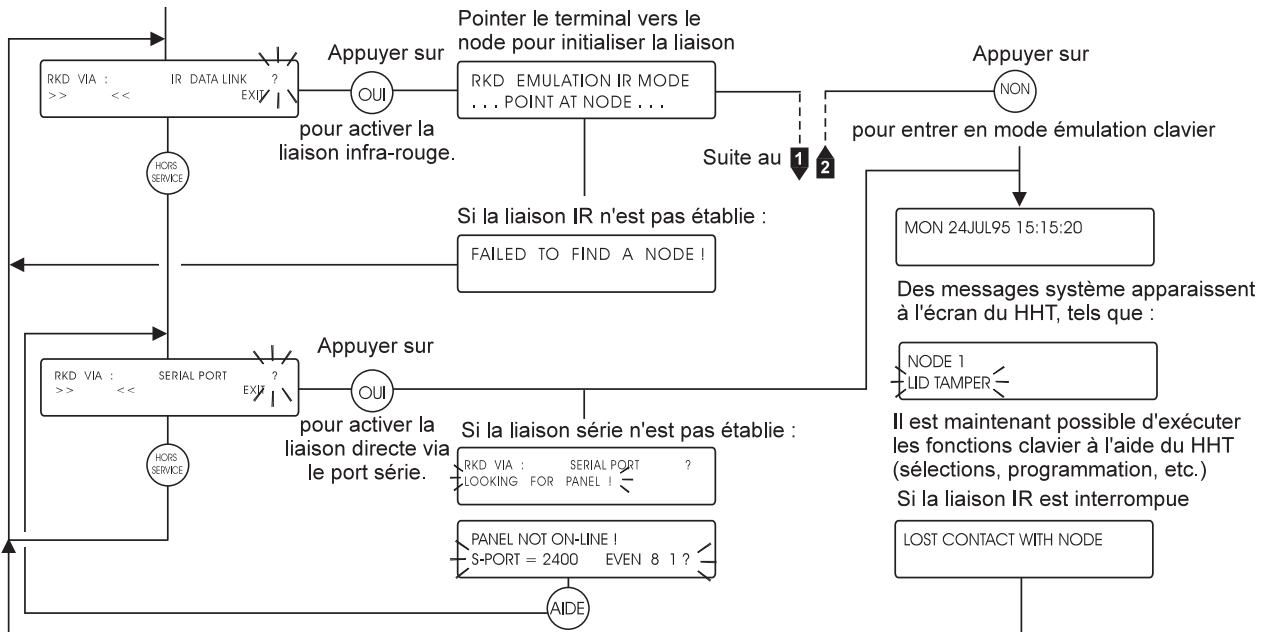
RKD VIA : IR DATA LINK ?
>> << EXIT

Appuyer sur

OUI

pour activer la liaison infra-rouge.

Pointer le terminal vers le node pour initialiser la liaison

RKD EMULATION IR MODE
. . . POINT AT NODE . . .

Suite au 1 2

Appuyer sur

NON

pour entrer en mode émulation clavier

HORS SERVICE

Si la liaison IR n'est pas établie :

FAILED TO FIND A NODE !

MON 24JUL95 15:15:20

Des messages système apparaissent à l'écran du HHT, tels que :

RKD VIA : SERIAL PORT ?
>> << EXIT

Appuyer sur

OUI

pour activer la liaison directe via le port série.

NODE 1
LID TAMPER

Il est maintenant possible d'exécuter les fonctions clavier à l'aide du HHT (sélections, programmation, etc.)

Si la liaison série n'est pas établie :

RKD VIA : SERIAL PORT ?
LOOKING FOR PANEL !

HORS SERVICE

Si la liaison IR est interrompue

LOST CONTACT WITH NODE

PANEL NOT ON-LINE !
S-PORT = 2400 EVEN 8 1 ?

AIDE